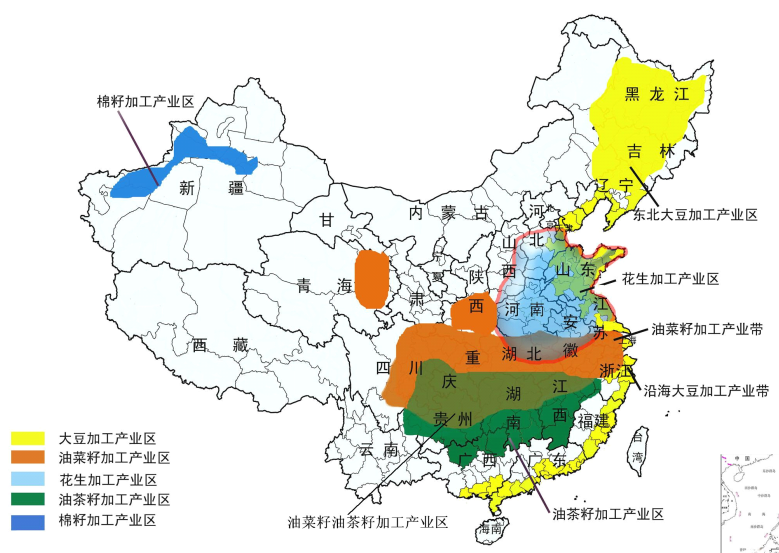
棉籽加工产业区

黑
龙
江
吉
林
辽
宁
东北大豆加工产业区

新
疆

甘
内
蒙
古
河
北
山
西
山
东
花生加工产业区

青
海
宁
夏
陕
西
河
南
江
苏
安
徽
油菜籽加工产业带

西
藏

甘
肃

四
川
重
庆
湖
北
浙
江
沿海大豆加工产业带

湖
南
江
西
福
建
台
湾

贵
州

云
南
广
西
广
东

海
南

大豆加工产业区
油菜籽加工产业区
花生加工产业区
油茶籽加工产业区
棉籽加工产业区

油菜籽油茶籽加工产业区
油茶籽加工产业区